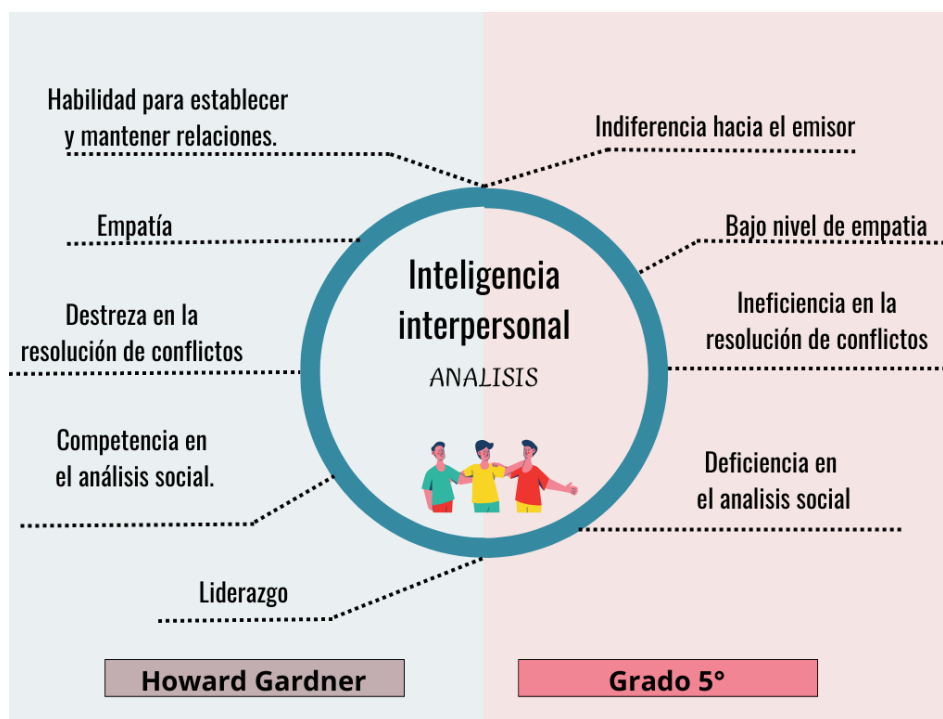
Habilidad para establecer y mantener relaciones.

Empatía

Destreza en la resolución de conflictos

Competencia en el análisis social.

Liderazgo

Inteligencia interpersonal

ANALISIS

Indiferencia hacia el emisor

Bajo nivel de empatia

Ineficiencia en la resolución de conflictos

Deficiencia en el analisis social

Howard Gardner

Grado 5°